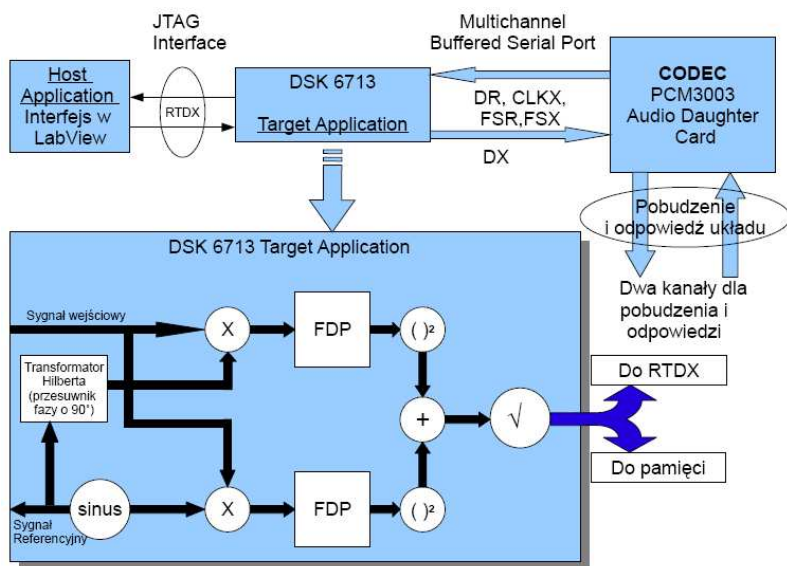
JTAG Interface

Multichannel Buffered Serial Port

Host Application Interfejs w LabView

RTDX

DSK 6713

Target Application

DR, CLKX, FSR,FSX

DX

CODEC PCM3003 Audio Daughter Card

Pobudzenie i odpowiedź układu

Dwa kanały dla pobudzenia i odpowiedzi

DSK 6713 Target Application

Sygnał wejściowy

X

FDP

$( )^2$

Transformator Hilberta (przesuwnik fazy o 90°)

+

$\sqrt{}$

Do RTDX

Do pamięci

sinus

X

FDP

$( )^2$

Sygnał Referencyjny